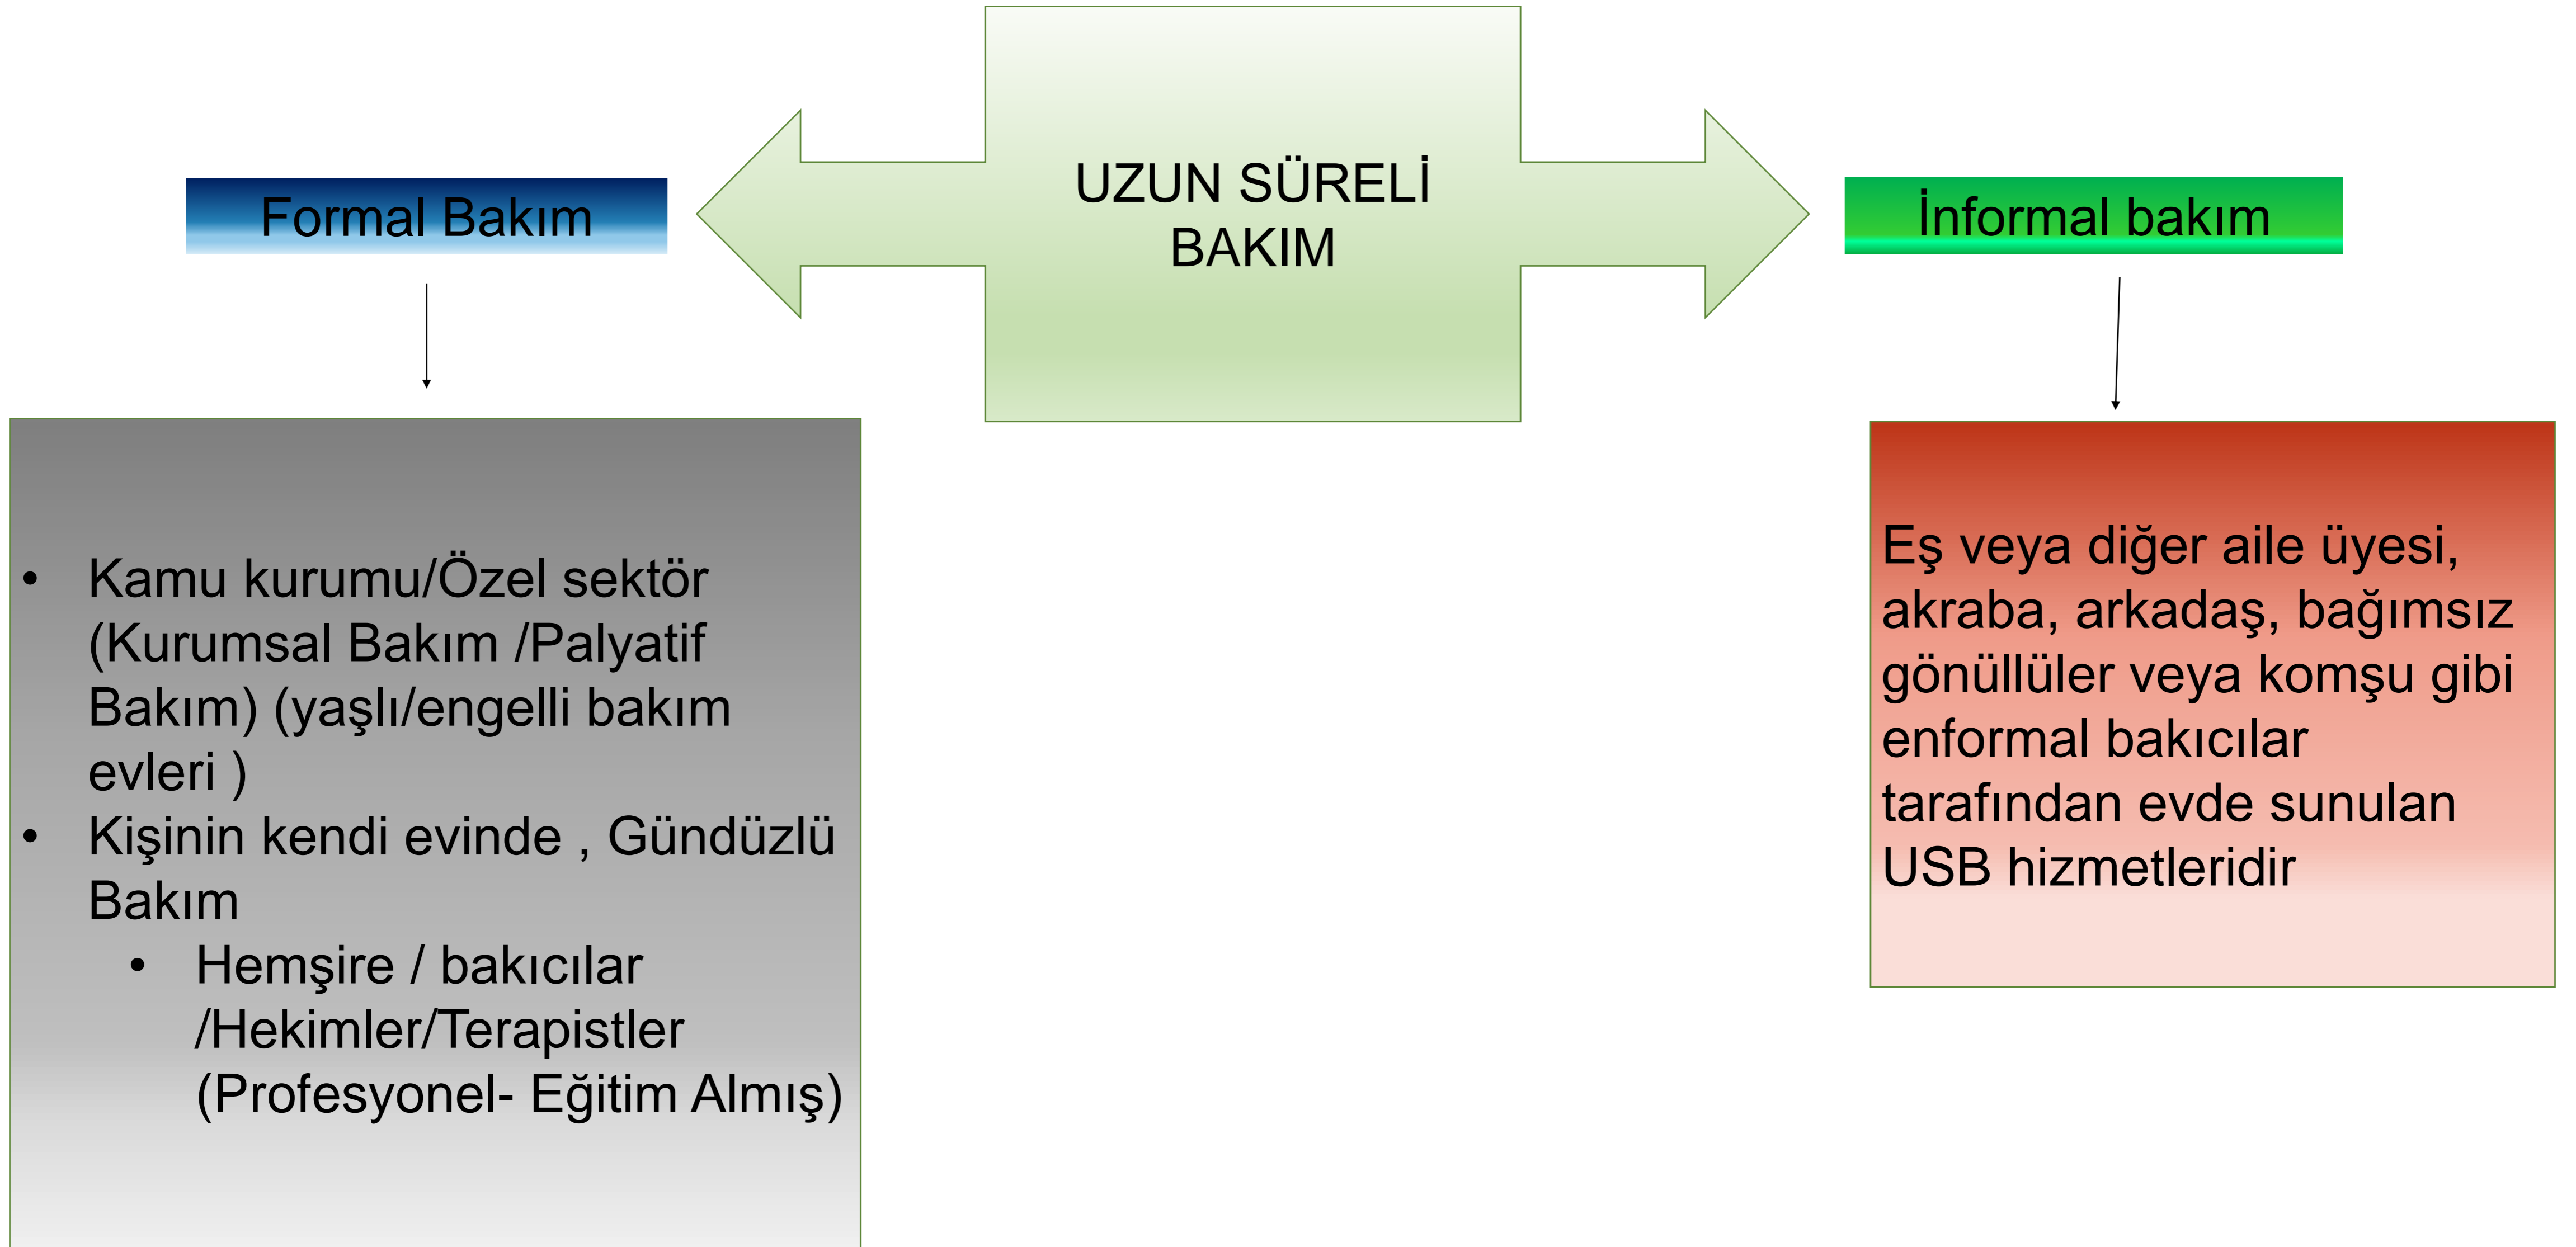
UZUN SÜRELİ BAKIM

Formal Bakım

İnformal bakım

- Kamu kurumu/Özel sektör (Kurumsal Bakım /Palyatif Bakım) (yaşlı/engelli bakım evleri )
- Kişinin kendi evinde , Gündüzlü Bakım
  - Hemşire / bakıcılar /Hekimler/Terapistler (Profesyonel- Eğitim Almış)

Eş veya diğer aile üyesi, akraba, arkadaş, bağımsız gönüllüler veya komşu gibi enformal bakıcılar tarafından evde sunulan USB hizmetleridir